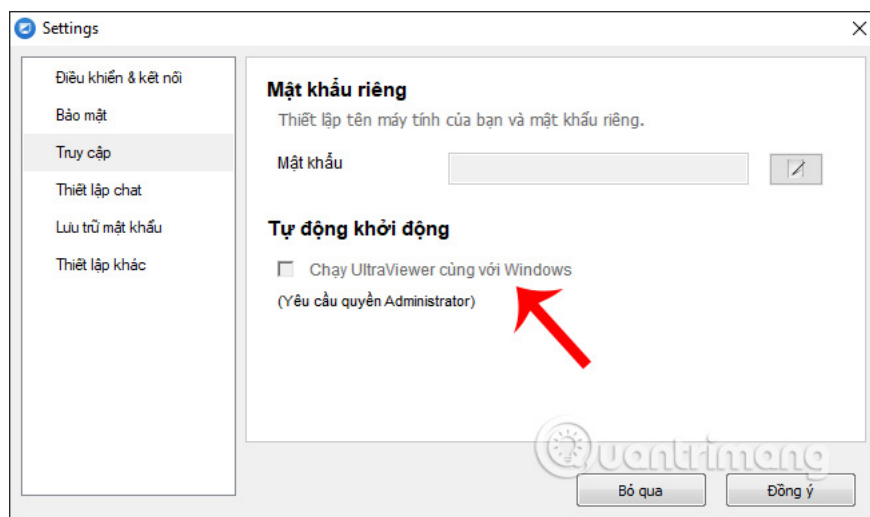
Settings

Điều khiển & kết nối
Bảo mật
Truy cập
Thiết lập chat
Lưu trữ mật khẩu
Thiết lập khác

Mật khẩu riêng
Thiết lập tên máy tính của bạn và mật khẩu riêng.
Mật khẩu

Tự động khởi động
Chạy UltraViewer cùng với Windows
(Yêu cầu quyền Administrator)

Quantrimang

Bỏ qua
Đồng ý